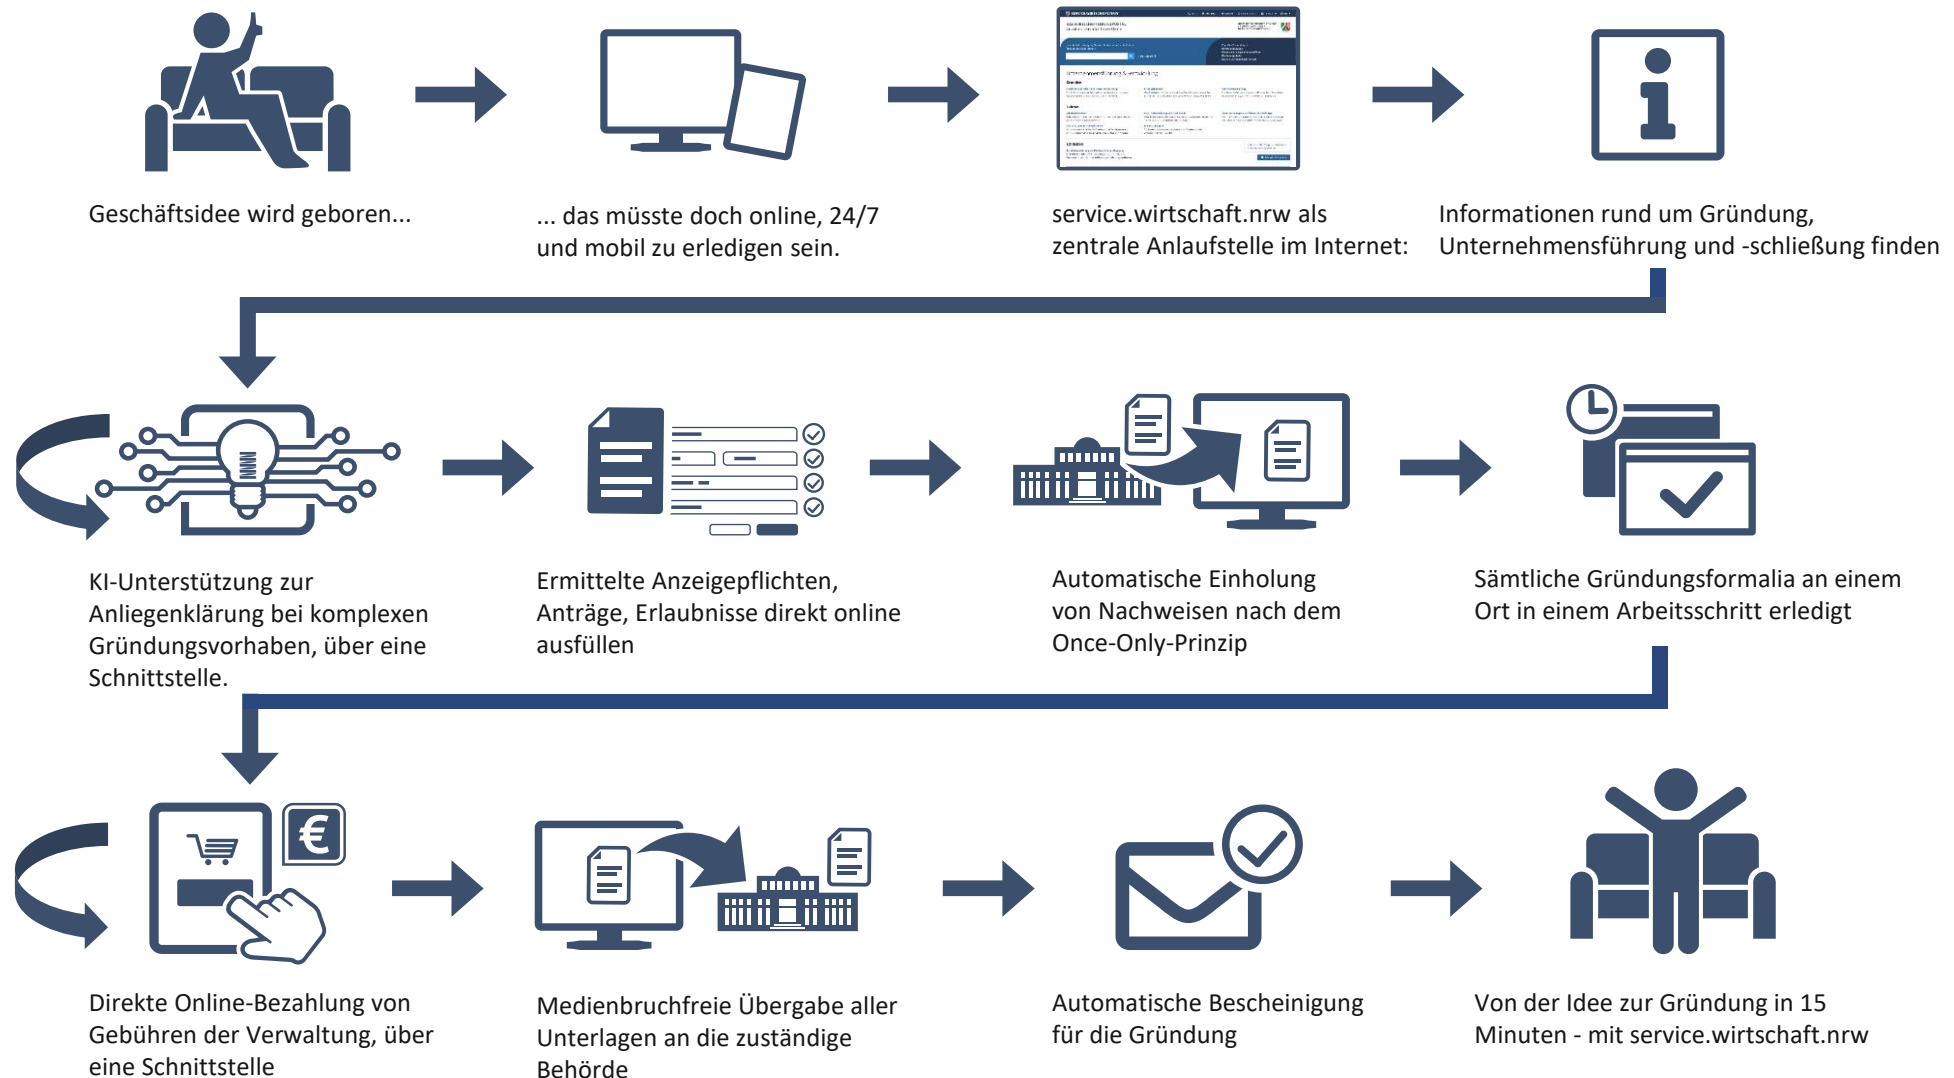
Geschäftsidee wird geboren...

... das müsste doch online, 24/7 und mobil zu erledigen sein.

service.wirtschaft.nrw als zentrale Anlaufstelle im Internet:

Informationen rund um Gründung, Unternehmensführung und -schließung finden

KI-Unterstützung zur Anliegenklärung bei komplexen Gründungsvorhaben, über eine Schnittstelle.

Ermittelte Anzeigepflichten, Anträge, Erlaubnisse direkt online ausfüllen

Automatische Einholung von Nachweisen nach dem Once-Only-Prinzip

Sämtliche Gründungsformalia an einem Ort in einem Arbeitsschritt erledigt

€

Direkte Online-Bezahlung von Gebühren der Verwaltung, über eine Schnittstelle

Medienbruchfreie Übergabe aller Unterlagen an die zuständige Behörde

Automatische Bescheinigung für die Gründung

Von der Idee zur Gründung in 15 Minuten - mit service.wirtschaft.nrw